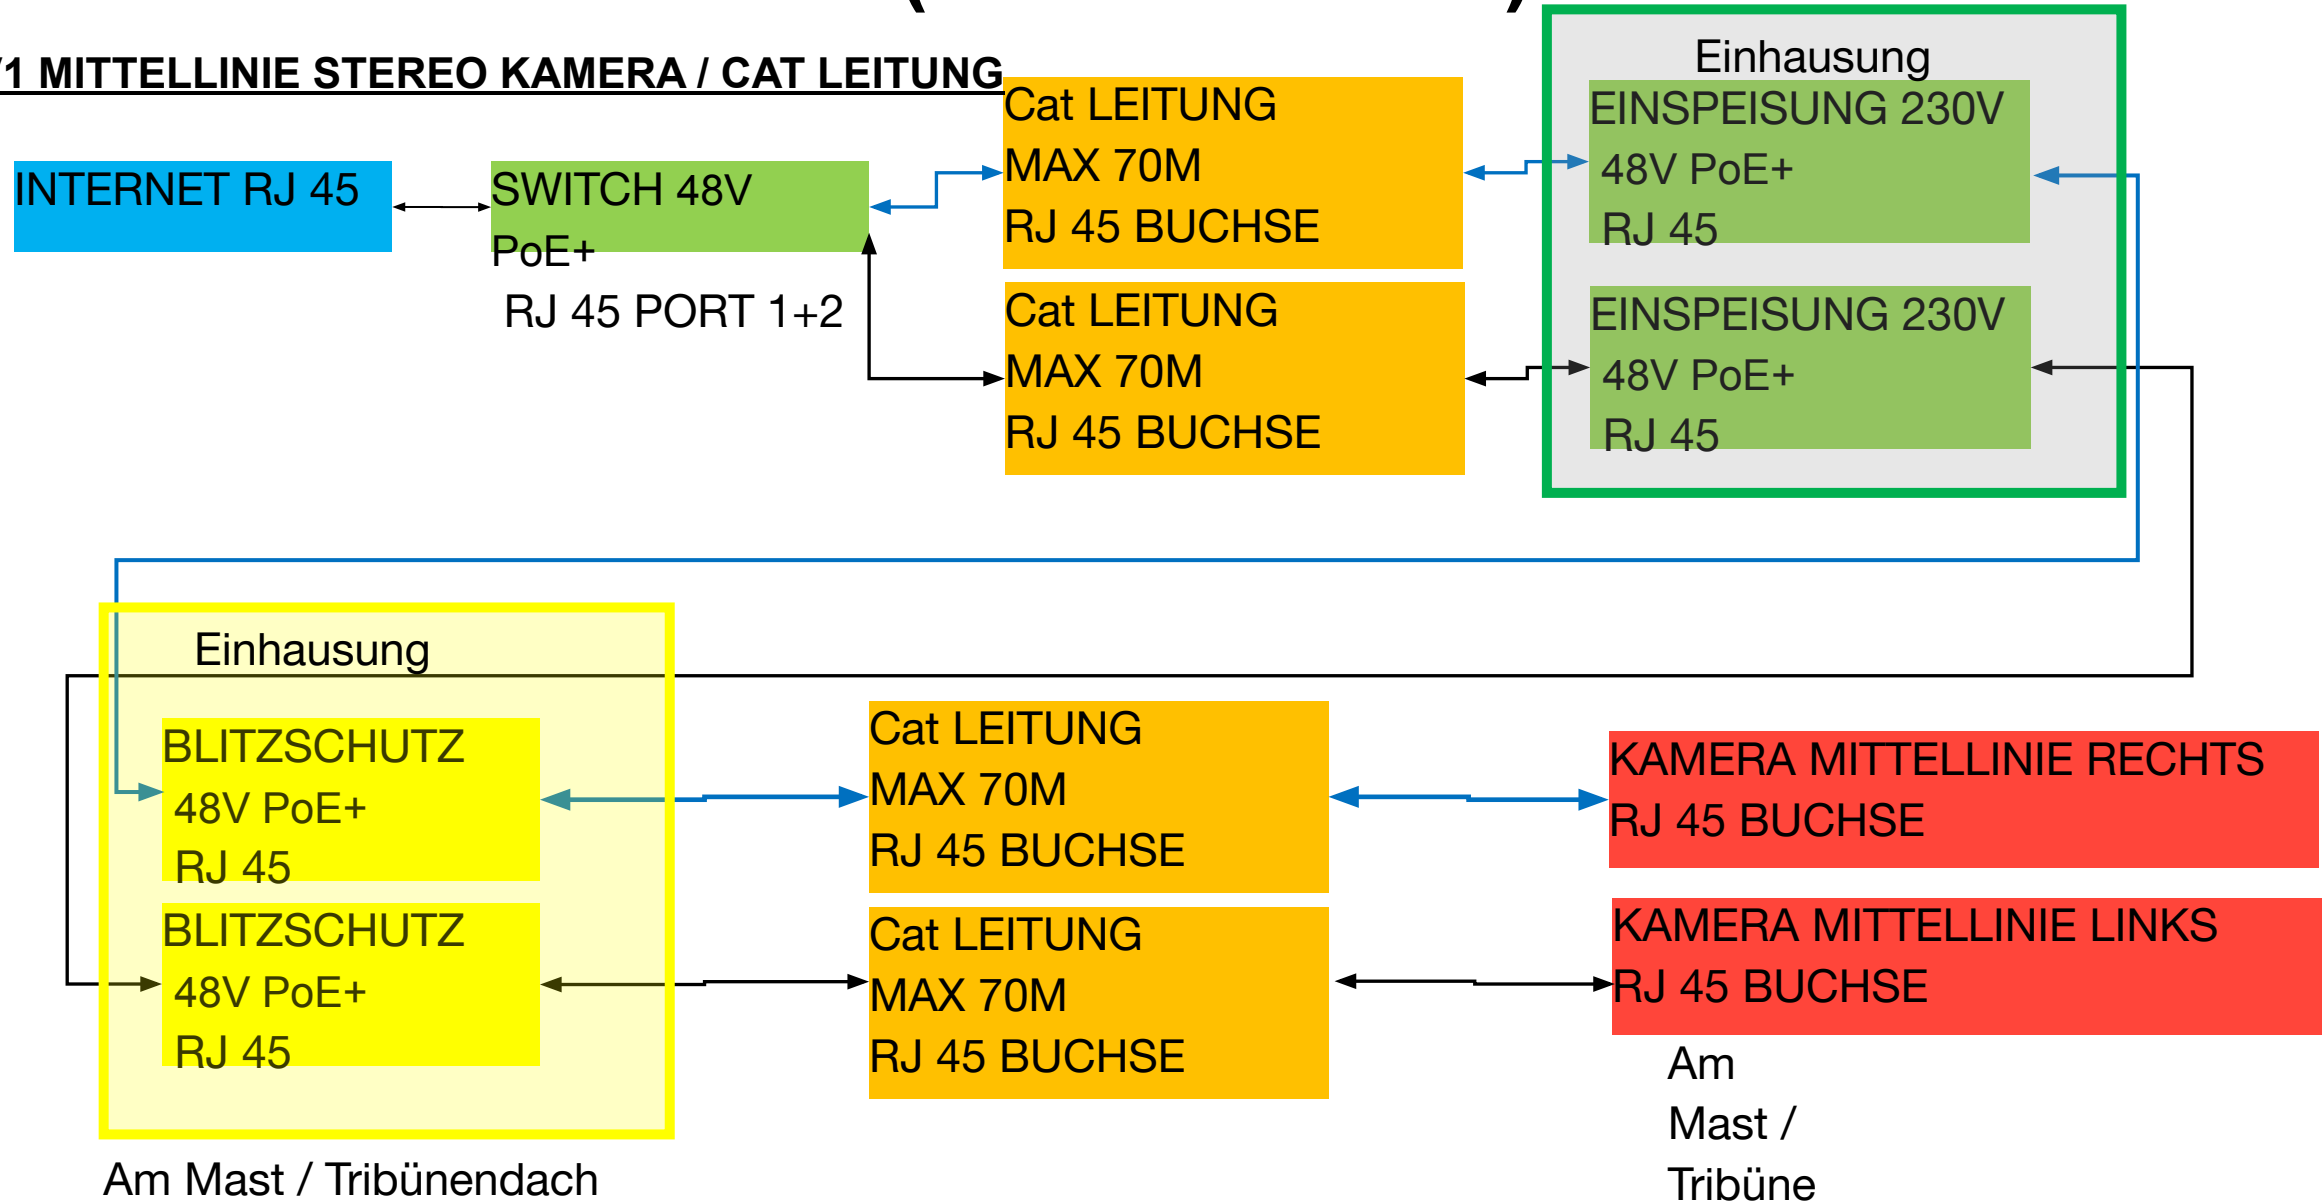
/1 MITTELLINIE STEREO KAMERA / CAT LEITUNG

INTERNET RJ 45

SWITCH 48V PoE+
RJ 45 PORT 1+2

Cat LEITUNG
MAX 70M
RJ 45 BUCHSE

Cat LEITUNG
MAX 70M
RJ 45 BUCHSE

Einhausung

EINSPEISUNG 230V
48V PoE+
RJ 45

EINSPEISUNG 230V
48V PoE+
RJ 45

Einhausung

BLITZSCHUTZ
48V PoE+
RJ 45

BLITZSCHUTZ
48V PoE+
RJ 45

Cat LEITUNG
MAX 70M
RJ 45 BUCHSE

Cat LEITUNG
MAX 70M
RJ 45 BUCHSE

KAMERA MITTELLINIE RECHTS
RJ 45 BUCHSE

KAMERA MITTELLINIE LINKS
RJ 45 BUCHSE

Am Mast / Tribüne

Am Mast / Tribünendach